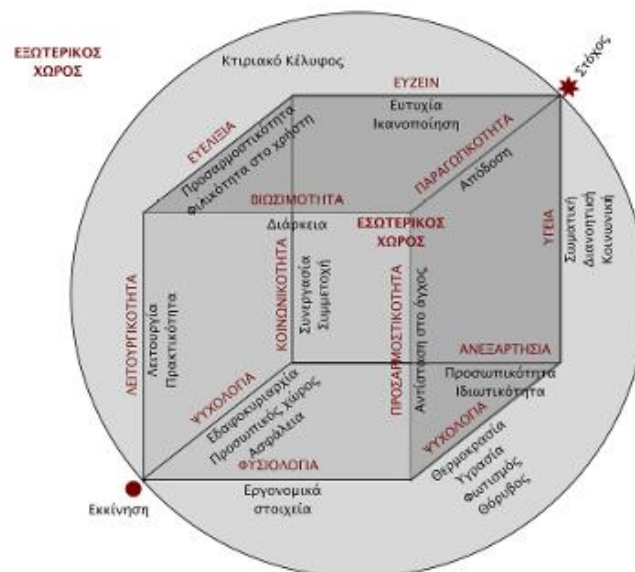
ΕΞΩΤΕΡΙΚΟΣ ΧΩΡΟΣ

Κτιριακό Κέλυφος

Στόχος

ΕΥΖΕΙΝ
Ευτυχία
Ικανοποίηση

ΕΥΕΛΙΞΙΑ
Προσαρμοστικότητα
Φιλικότητα στο χρήστη

ΠΑΡΑΓΩΓΙΚΟΤΗΤΑ
Απόδοση

ΒΙΩΣΙΜΟΤΗΤΑ
Διάρκεια

ΕΣΩΤΕΡΙΚΟΣ ΧΩΡΟΣ

ΥΓΕΙΑ
Σωματική
Διανοητική
Κοινωνική

ΛΕΙΤΟΥΡΓΙΚΟΤΗΤΑ
Λειτουργία
Πρακτικότητα

ΚΟΙΝΩΝΙΚΟΤΗΤΑ
Συνεργασία
Συμμετοχή

ΠΡΟΣΑΡΜΟΣΤΙΚΟΤΗΤΑ
Αντίσταση στο άγχος

ΑΝΕΞΑΡΤΗΣΙΑ
Προσωπικότητα
Ιδιωτικότητα

ΨΥΧΟΛΟΓΙΑ
Εδαφοκυριαρχία
Προσωπικός χώρος
Ασφάλεια

ΨΥΧΟΛΟΓΙΑ
Θερμοκρασία
Υγρασία
Φωτισμός
Θόρυβος

ΦΥΣΙΟΛΟΓΙΑ
Εργονομικά στοιχεία

Εκκίνηση